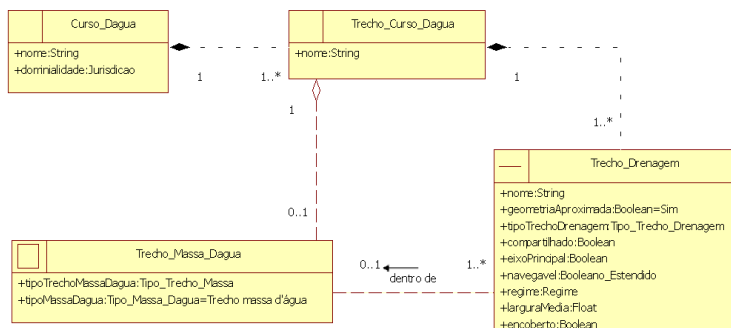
Curso_Dagua

+nome:String
+dominialidade:Jurisdicao

1

1..*

Trecho_Curso_Dagua

+nome:String

1

1..*

1

0..1

Trecho_Drenagem

+nome:String
+geometriaAproximada:Boolean=Sim
+tipoTrechoDrenagem:Tipo_Trecho_Drenagem
+compartilhado:Boolean
+eixoPrincipal:Boolean
+navegavel:Booleano_Estendido
+regime:Regime
+larguraMedia:Float
+encoberto:Boolean

Trecho_Massa_Dagua

+tipoTrechoMassaDagua:Tipo_Trecho_Massa
+tipoMassaDagua:Tipo_Massa_Dagua=Trecho massa d'água

0..1

dentro de

1..*